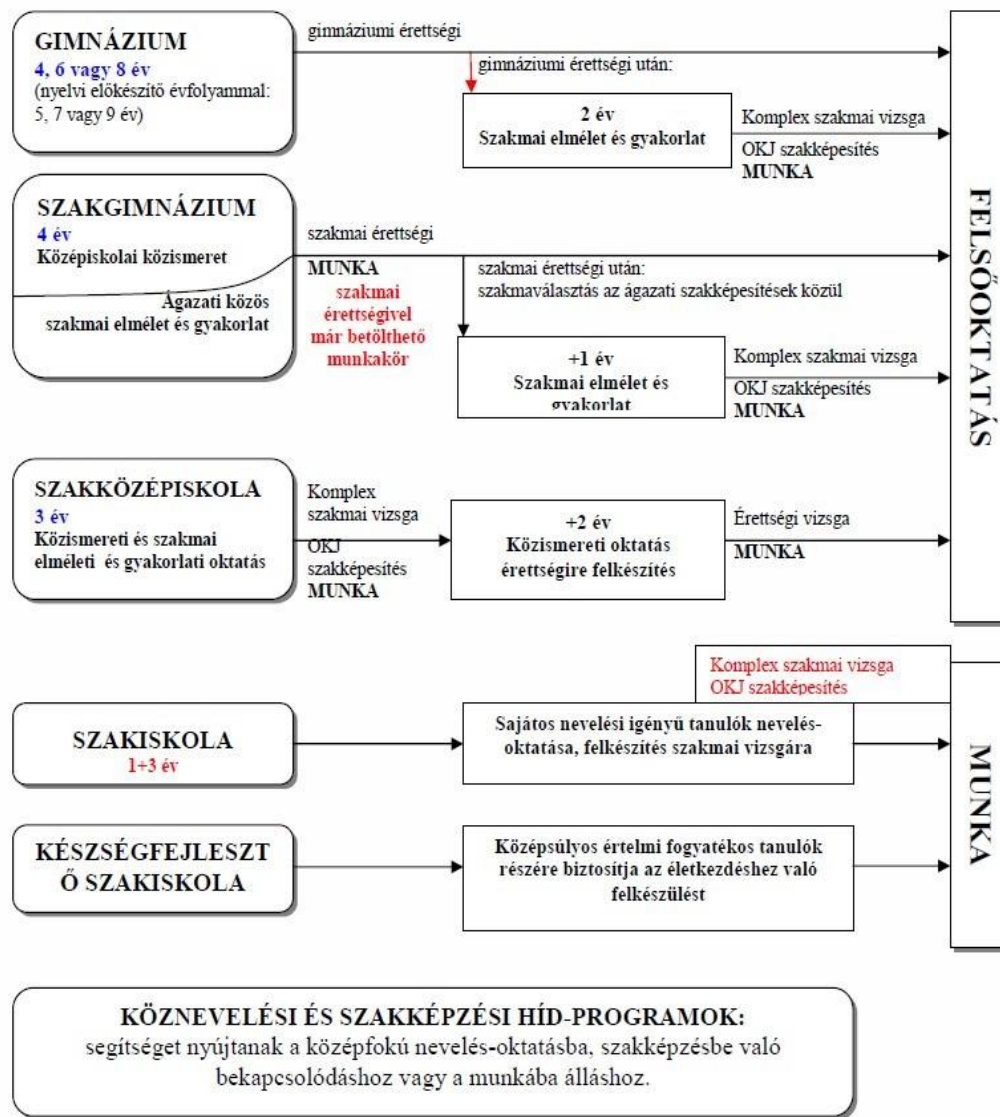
GIMNÁZIUM
4, 6 vagy 8 év
(nyelvi előkészítő évfolyammal: 5, 7 vagy 9 év)

gimnáziumi érettségi

gimnáziumi érettségi után:

2 év
Szakmai elmélet és gyakorlat

Komplex szakmai vizsga
OKJ szakképesítés
MUNKA

SZAKGIMNÁZIUM
4 év
Középiskolai közismeret
Ágazati közös szakmai elmélet és gyakorlat

szakmai érettségi

MUNKA
szakmai érettségivel már betölthető munkakör

szakmai érettségi után:
szakmaválasztás az ágazati szakképesítések közül

+1 év
Szakmai elmélet és gyakorlat

Komplex szakmai vizsga
OKJ szakképesítés
MUNKA

SZAKKÖZÉPISKOLA
3 év
Közismereti és szakmai elméleti és gyakorlati oktatás

Komplex szakmai vizsga
OKJ szakképesítés
MUNKA

+2 év
Közismereti oktatás érettségire felkészítés

Érettségi vizsga
MUNKA

FELSŐOKTATÁS

Komplex szakmai vizsga
OKJ szakképesítés

SZAKISKOLA
1+3 év

Sajátos nevelési igényű tanulók nevelés-oktatása, felkészítés szakmai vizsgára

KÉSZSÉGFEJLESZTŐ SZAKISKOLA

Középsúlyos értelmi fogyatékos tanulók részére biztosítja az életkezdéshez való felkészülést

MUNKA

KÖZNEVELÉSI ÉS SZAKKÉPZÉSI HÍD-PROGRAMOK:
segítséget nyújtanak a középfokú nevelés-oktatásba, szakképzésbe való bekapcsolódáshoz vagy a munkába álláshoz.